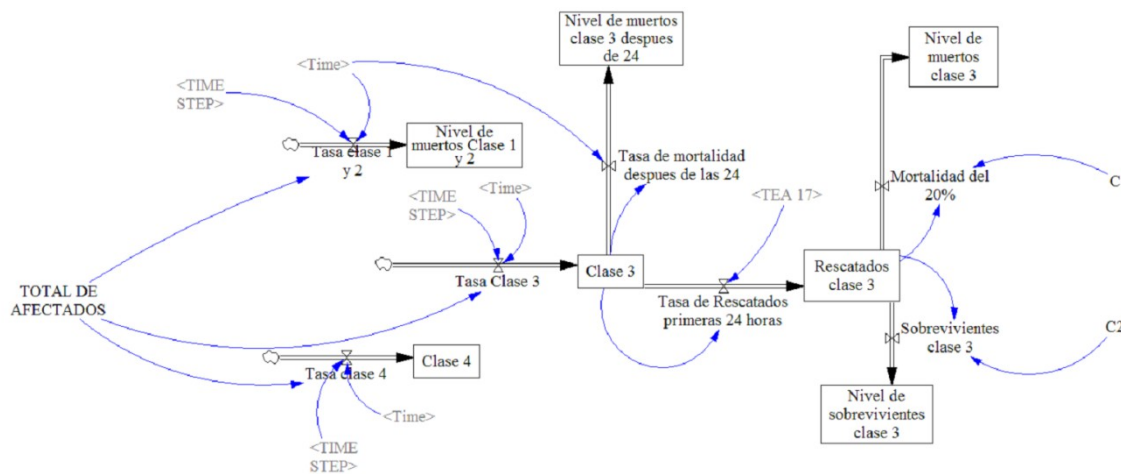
Nivel de muertos clase 3 despues de 24

Nivel de muertos clase 3

<Time>

<TIME STEP>

Tasa clase 1 y 2

Nivel de muertos Clase 1 y 2

Tasa de mortalidad despues de las 24

Mortalidad del 20%

C

<TIME STEP>

<Time>

<TEA 17>

Tasa Clase 3

Clase 3

Rescatados clase 3

TOTAL DE AFECTADOS

Tasa de Rescatados primeras 24 horas

Sobrevivientes clase 3

C2

Tasa clase 4

Clase 4

<Time>

<TIME STEP>

Nivel de sobrevivientes clase 3